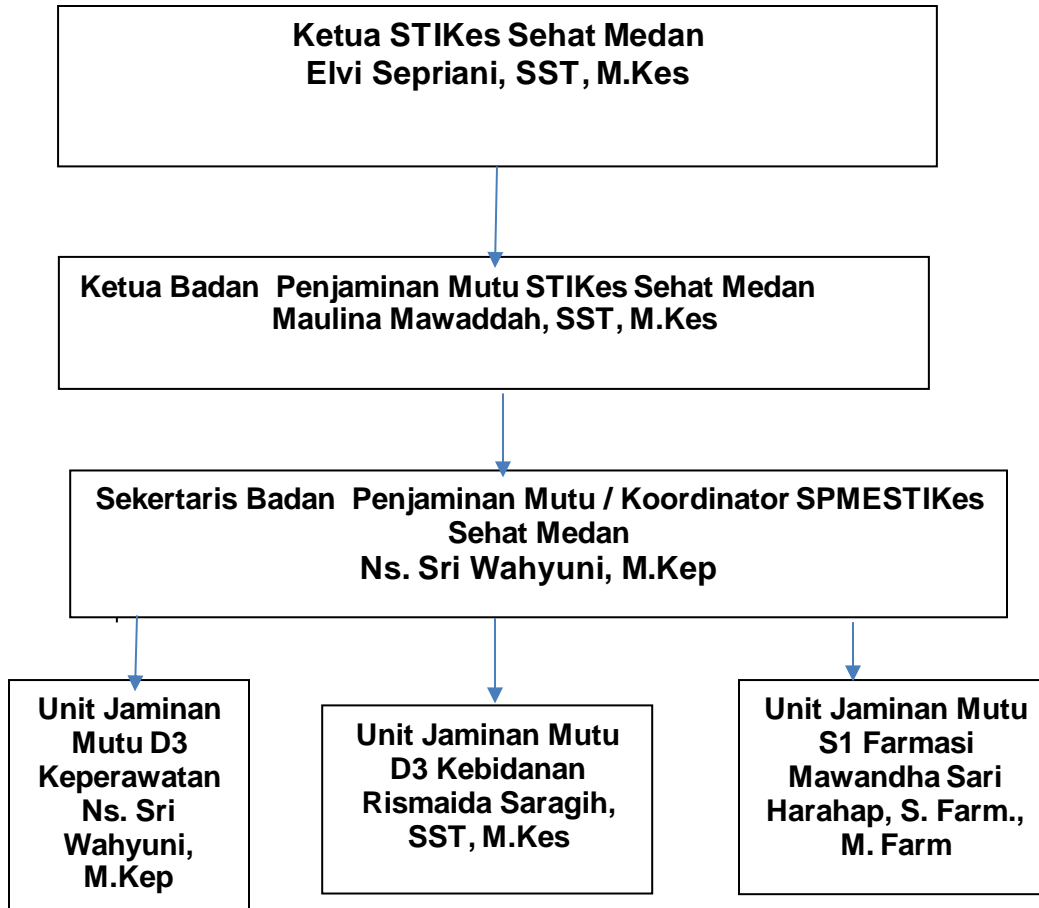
Ketua STIKes Sehat Medan
Elvi Sepriani, SST, M.Kes

Ketua Badan Penjaminan Mutu STIKes Sehat Medan
Maulina Mawaddah, SST, M.Kes

Sekertaris Badan Penjaminan Mutu / Koordinator SPMESTIKes Sehat Medan
Ns. Sri Wahyuni, M.Kep

Unit Jaminan Mutu D3 Keperawatan
Ns. Sri Wahyuni, M.Kep

Unit Jaminan Mutu D3 Kebidanan
Rismaida Saragih, SST, M.Kes

Unit Jaminan Mutu S1 Farmasi
Mawandha Sari Harahap, S. Farm., M. Farm